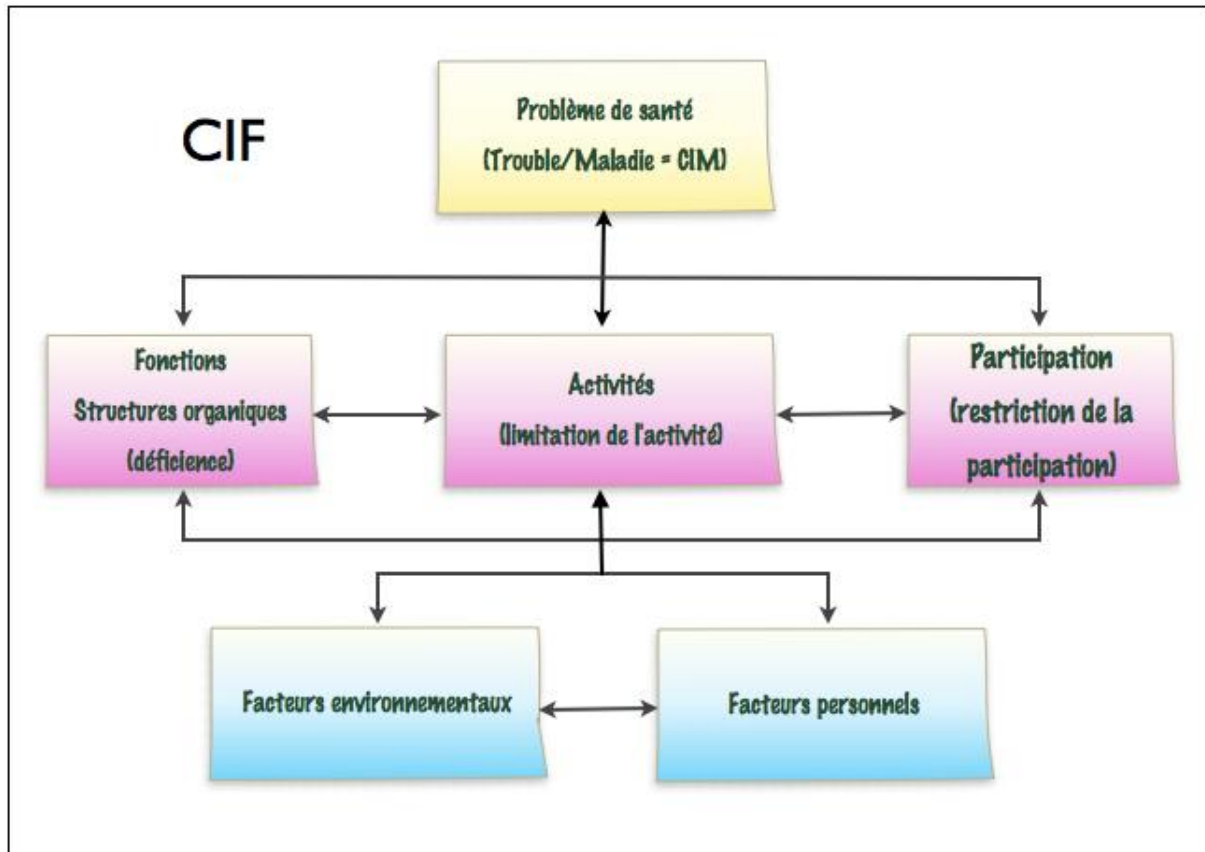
CIF

Problème de santé
(Trouble/Maladie = CIM)

Fonctions
Structures organiques
(déficience)

Activités
(limitation de l'activité)

Participation
(restriction de la participation)

Facteurs environnementaux

Facteurs personnels